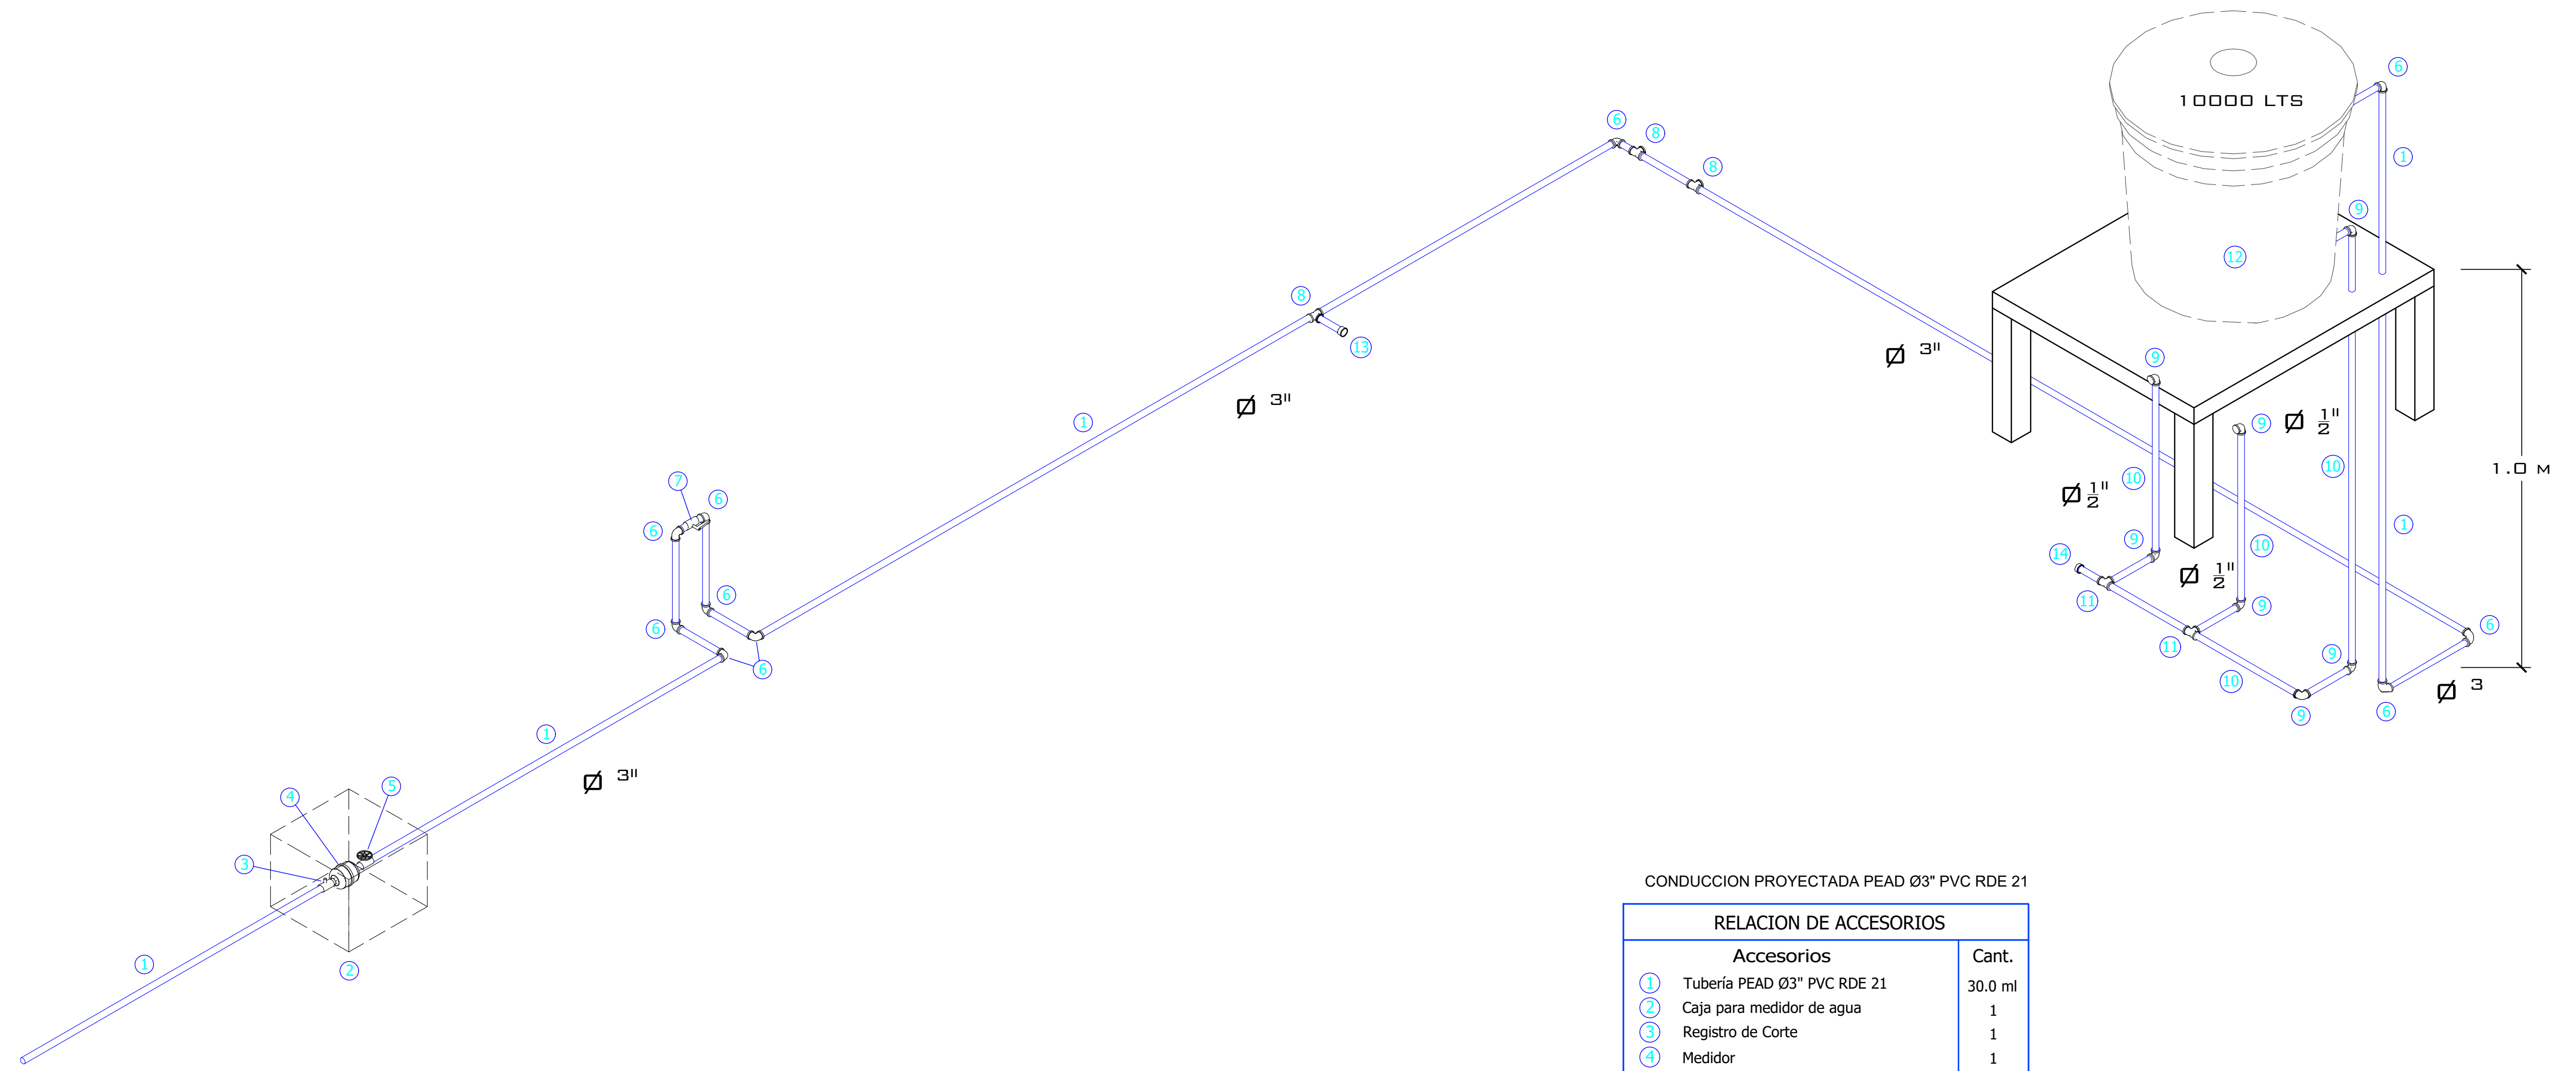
6
10000 LTS
1
6
8
8
9
12
8
13
Ø 3"
Ø 3"
1
9
9
Ø $\frac{1}{2}$"
10
10
1.0 M
Ø $\frac{1}{2}$"
1
7
6
6
6
6
6
9
14
10
Ø $\frac{1}{2}$"
11
9
6
11
9
10
Ø 3
9
6
1
Ø 3"
4
5
3
1
2

CONDUCCION PROYECTADA PEAD Ø3" PVC RDE 21

| RELACION DE ACCESORIOS | |
|---|---|
| Accesorios | Cant. |
| 1 Tubería PEAD Ø3" PVC RDE 21 | 30.0 ml |
| 2 Caja para medidor de agua | 1 |
| 3 Registro de Corte | 1 |
| 4 Medidor | 1 |